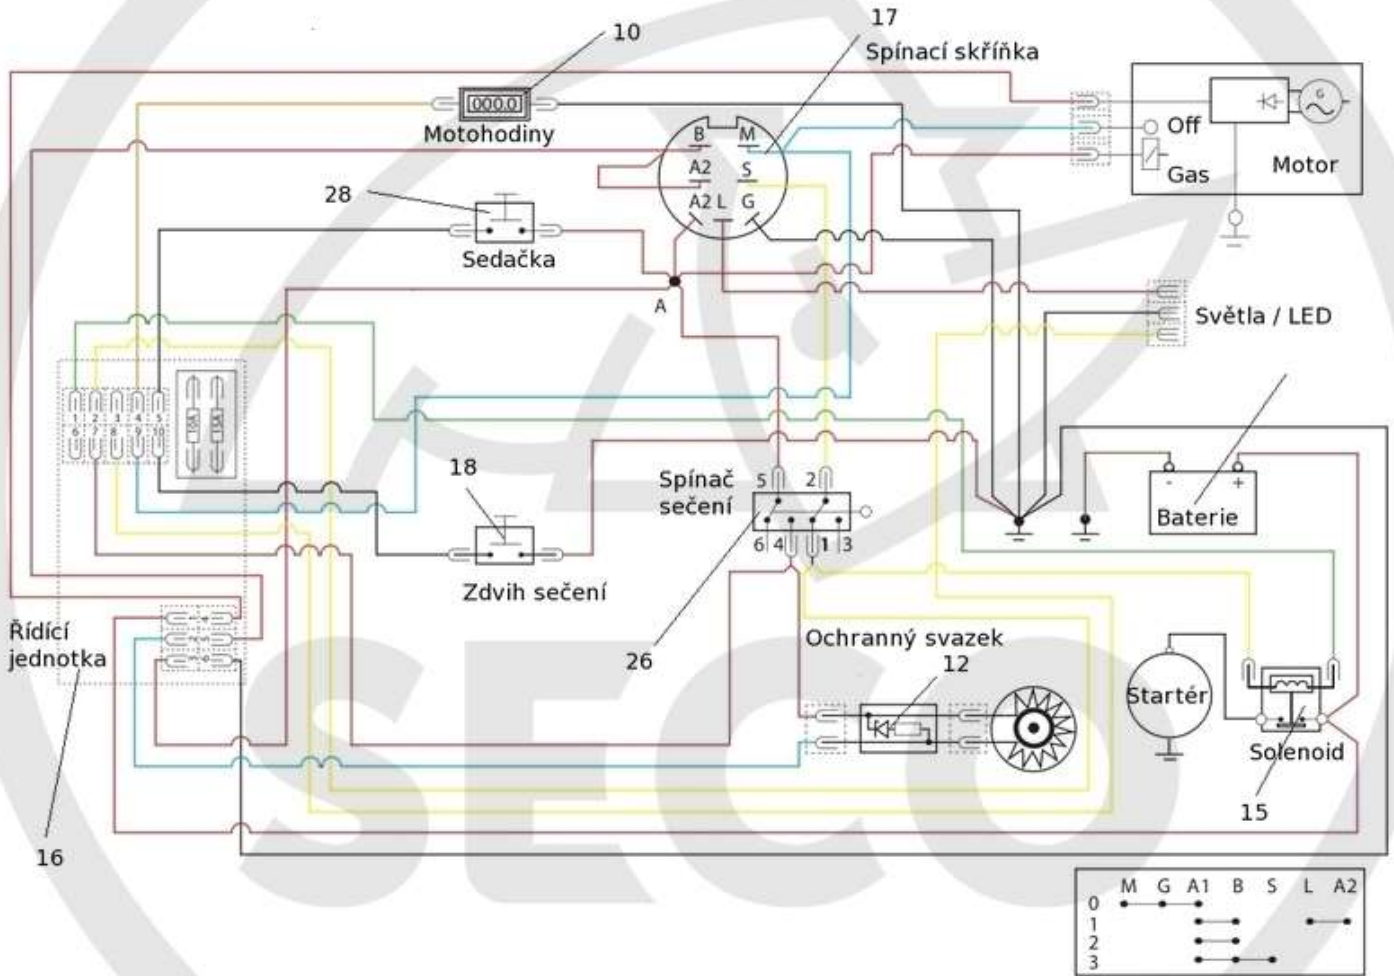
10
17
Spínací skříňka
000,0
Motohodiny
B
M
A2
S
A2
L
G
Off
Gas
Motor
28
Sedačka
A
Světla / LED
1 2 3 4 5
6 7 8 9 10
18
Spínač sečení
5
2
6
4
1
3
Baterie
Zdvih sečení
Řídící jednotka
26
Ochranný svazek
12
Startér
Solenoid
15
16
M G A1 B S L A2
0
1
2
3
SECO